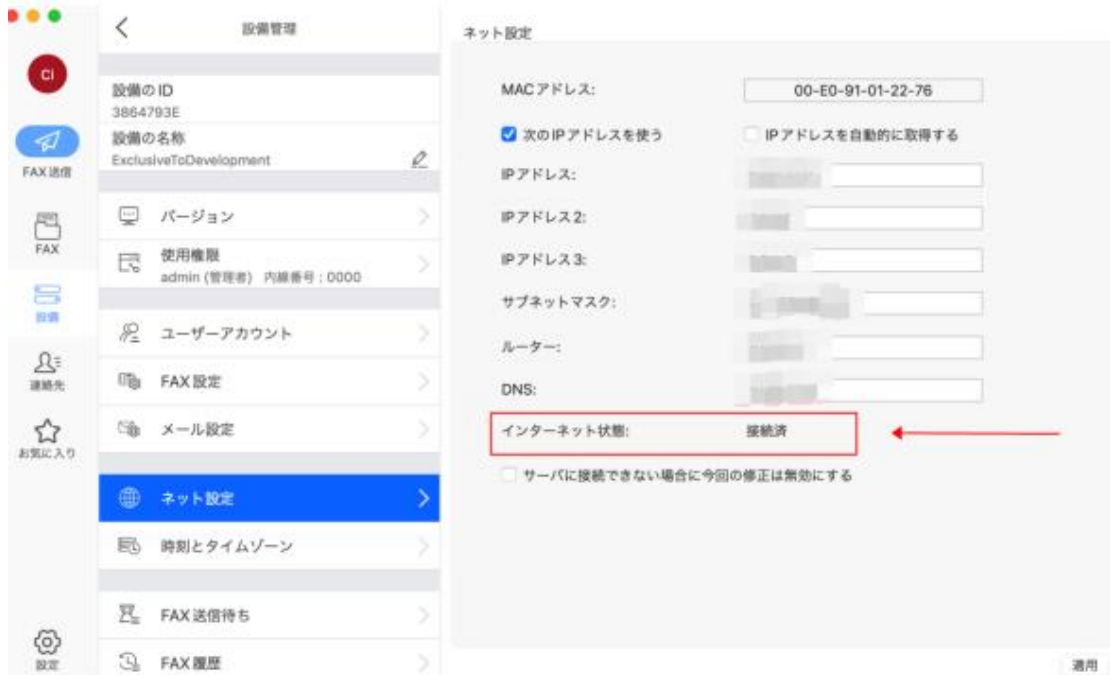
CI

FAX送信

FAX

設備

連絡先

お気に入り

設定

設備管理

設備のID
3864793E

設備の名称
ExclusiveToDevelopment

バージョン

使用権限
admin (管理者) 内線番号：0000

ユーザーアカウント

FAX設定

メール設定

ネット設定

時刻とタイムゾーン

FAX送信待ち

FAX履歴

ネット設定

MACアドレス: 00-E0-91-01-22-76

次のIPアドレスを使う

IPアドレスを自動的に取得する

IPアドレス: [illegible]

IPアドレス2: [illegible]

IPアドレス3: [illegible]

サブネットマスク: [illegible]

ルーター: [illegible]

DNS: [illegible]

インターネット状態: 接続済

サーバに接続できない場合に今回の修正は無効にする

適用